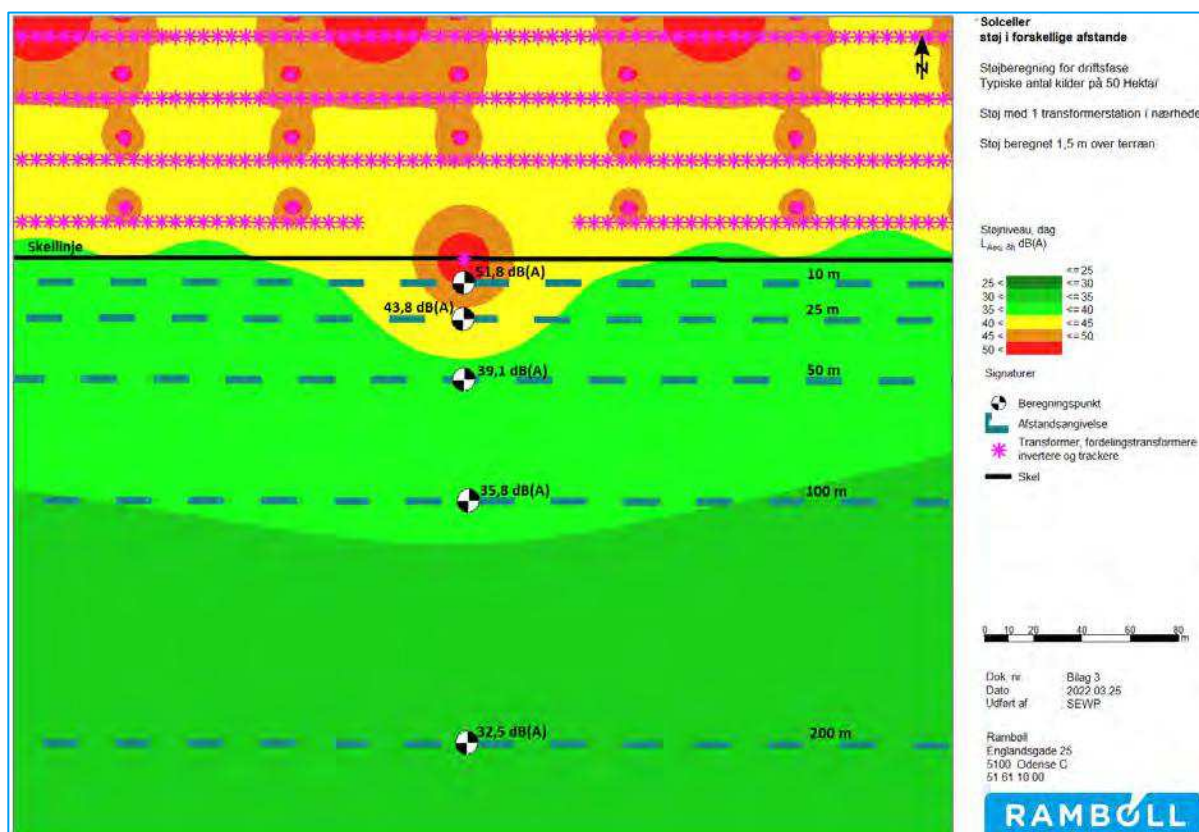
N

Skellinje

51,8 dB(A)

10 m

43,8 dB(A)

25 m

39,1 dB(A)

50 m

35,8 dB(A)

100 m

32,5 dB(A)

200 m

Solceller
støj i forskellige afstande

Støjberegning for driftsfase
Typiske antal kilder på 50 Hektar

Støj med 1 transformerstation i nærhede

Støj beregnet 1,5 m over terræn

Støjniveau, dag
$L_{Aeq,8h}$ dB(A)

| | |
|---|---|
| | <= 25 |
| 25 < | <= 30 |
| 30 < | <= 35 |
| 35 < | <= 40 |
| 40 < | <= 45 |
| 45 < | <= 50 |
| 50 < | |

Signaturer

Beregningspunkt
Afstandsangivelse
Transformer, fordelingstransformere invertere og trackere
Skel

0 10 20 40 60 80 m

Dok. nr. Bilag 3
Dato 2022.03.25
Udført af SEWP

Rambøll
Englandsgade 25
5100 Odense C
51 61 10 00

RAMBOLL